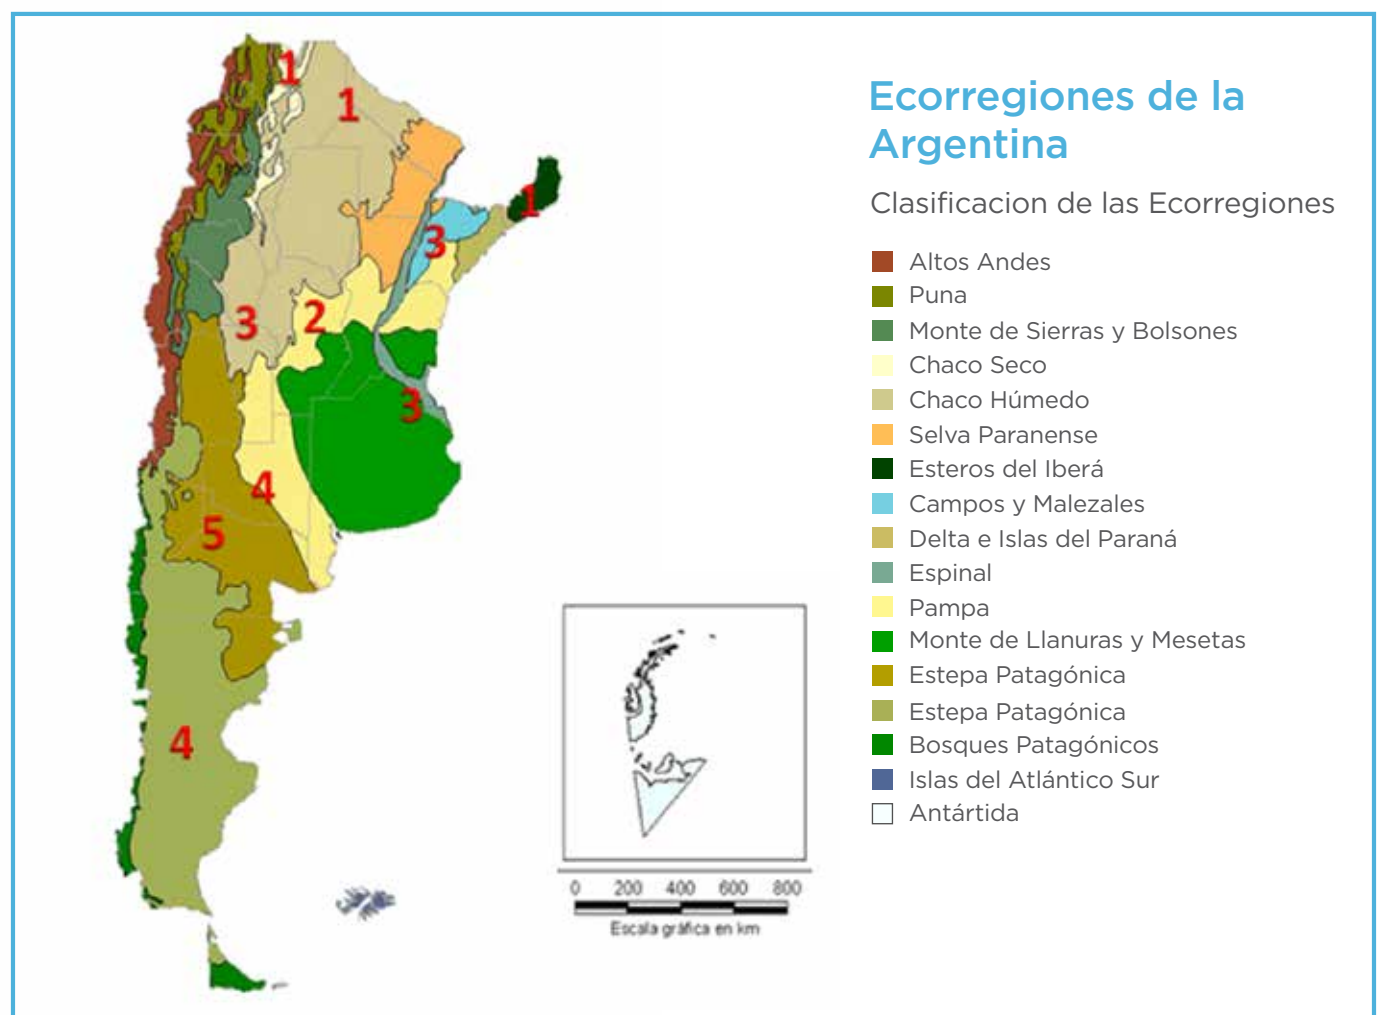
Ecorregiones de la Argentina

Clasificacion de las Ecorregiones

Altos Andes
Puna
Monte de Sierras y Bolsones
Chaco Seco
Chaco Húmedo
Selva Paranense
Esteros del Iberá
Campos y Malezales
Delta e Islas del Paraná
Espinal
Pampa
Monte de Llanuras y Mesetas
Estepa Patagónica
Estepa Patagónica
Bosques Patagónicos
Islas del Atlántico Sur
Antártida

1
1
1
3
3
3
2
3
4
5
4

0 200 400 600 800
Escala gráfica en km